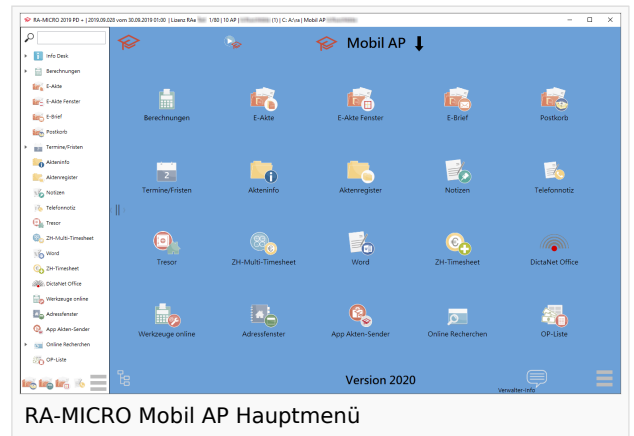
RA-MICRO 2019 PD+ | 2019.09.020 vom 30.09.2019 01:00 | Lizenz RAe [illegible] 1/80 | 10 AP | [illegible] (1) | C: A:\ra | Mobil AP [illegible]

Info Desk
Berechnungen
E-Akte
E-Akte Fenster
E-Brief
Postkorb
Termine/Fristen
Akteninfo
Aktenregister
Notizen
Telefonnotiz
Tresor
ZH-Multi-Timesheet
Word
ZH-Timesheet
DictaNet Office
Werkzeuge online
Adressfenster
App Akten-Sender
Online Recherchen
OP-Liste

Mobil AP

Berechnungen
E-Akte
E-Akte Fenster
E-Brief
Postkorb
Termine/Fristen
Akteninfo
Aktenregister
Notizen
Telefonnotiz
Tresor
ZH-Multi-Timesheet
Word
ZH-Timesheet
DictaNet Office
Werkzeuge online
Adressfenster
App Akten-Sender
Online Recherchen
OP-Liste

Version 2020
Verwalter-Info

RA-MICRO Mobil AP Hauptmenü